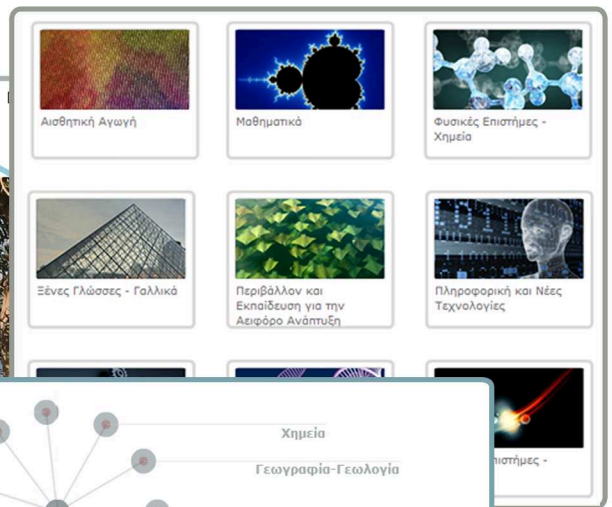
Αισθητική Αγωγή

Μαθηματικά

Φυσικές Επιστήμες - Χημεία

Ξένες Γλώσσες - Γαλλικά

Περιβάλλον και Εκπαίδευση για την Αειφόρο Ανάπτυξη

Πληροφορική και Νέες Τεχνολογίες

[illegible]πιστήμες -

Χημεία

Γεωγραφία-Γεωλογία